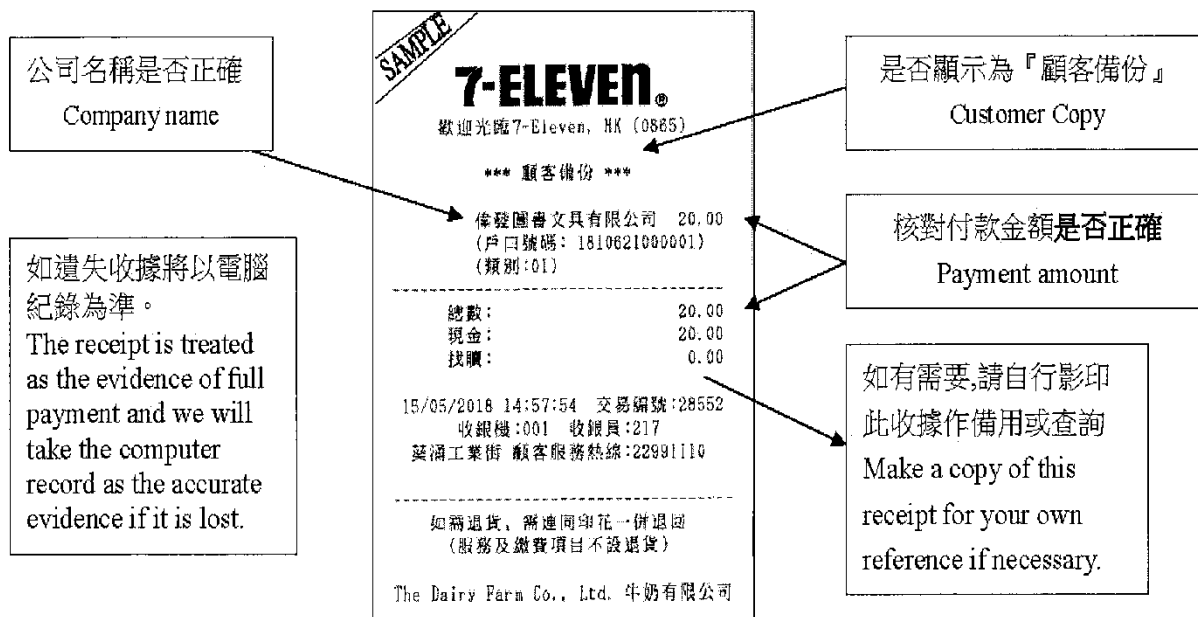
公司名稱是否正確
Company name

如遺失收據將以電腦紀錄為準。
The receipt is treated as the evidence of full payment and we will take the computer record as the accurate evidence if it is lost.

SAMPLE

7-ELEVEn®
歡迎光臨7-Eleven, HK (0865)

*** 顧客備份 ***

偉發圖書文具有限公司 20.00
(戶口號碼: 1810621000001)
(類別:01)

總數: 20.00
現金: 20.00
找贖: 0.00

15/05/2018 14:57:54 交易編號:28552
收銀機:001 收銀員:217
葵涌工業街 顧客服務熱線:22991110

如需退貨, 需連同印花一併退回
(服務及繳費項目不設退貨)

The Dairy Farm Co., Ltd. 牛奶有限公司

是否顯示為『顧客備份』
Customer Copy

核對付款金額是否正確
Payment amount

如有需要,請自行影印此收據作備用或查詢
Make a copy of this receipt for your own reference if necessary.